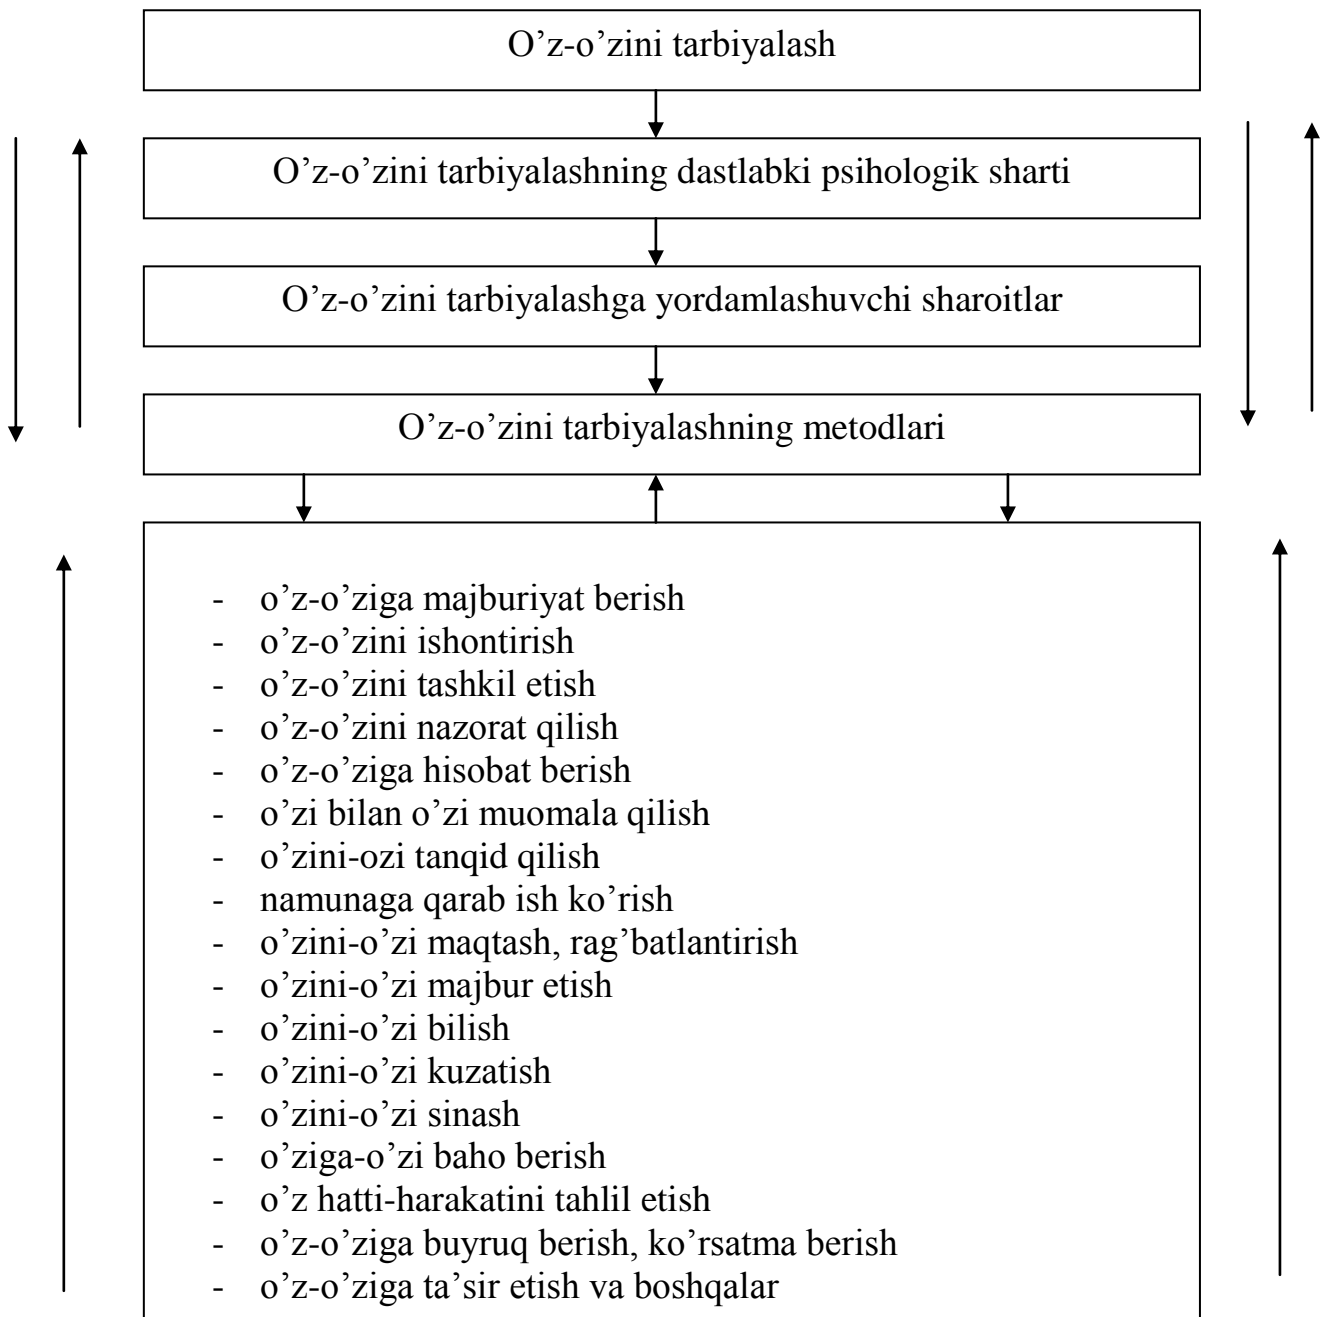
O’z-o’zini tarbiyalash

O’z-o’zini tarbiyalashning dastlabki psihologik sharti

O’z-o’zini tarbiyalashga yordamlashuvchi sharoitlar

O’z-o’zini tarbiyalashning metodlari

- o’z-o’ziga majburiyat berish
- o’z-o’zini ishontirish
- o’z-o’zini tashkil etish
- o’z-o’zini nazorat qilish
- o’z-o’ziga hisobat berish
- o’zi bilan o’zi muomala qilish
- o’zini-ozi tanqid qilish
- namunaga qarab ish ko’rish
- o’zini-o’zi maqtash, rag’batlantirish
- o’zini-o’zi majbur etish
- o’zini-o’zi bilish
- o’zini-o’zi kuzatish
- o’zini-o’zi sinash
- o’ziga-o’zi baho berish
- o’z hatti-harakatini tahlil etish
- o’z-o’ziga buyruq berish, ko’rsatma berish
- o’z-o’ziga ta’sir etish va boshqalar